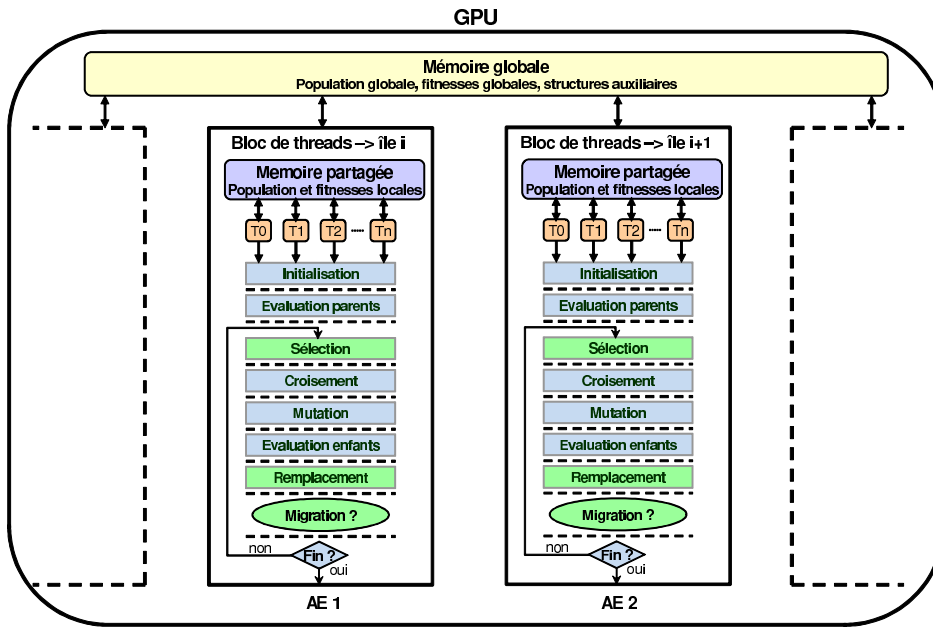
GPU

Mémoire globale
Population globale, fitnesses globales, structures auxiliaires

Bloc de threads –> île i

Memoire partagée
Population et fitnesses locales

T0 T1 T2 ····· Tn

Initialisation

Evaluation parents

Sélection

Croisement

Mutation

Evaluation enfants

Remplacement

Migration ?

non

Fin ?

oui

AE 1

Bloc de threads –> île i+1

Memoire partagée
Population et fitnesses locales

T0 T1 T2 ····· Tn

Initialisation

Evaluation parents

Sélection

Croisement

Mutation

Evaluation enfants

Remplacement

Migration ?

non

Fin ?

oui

AE 2